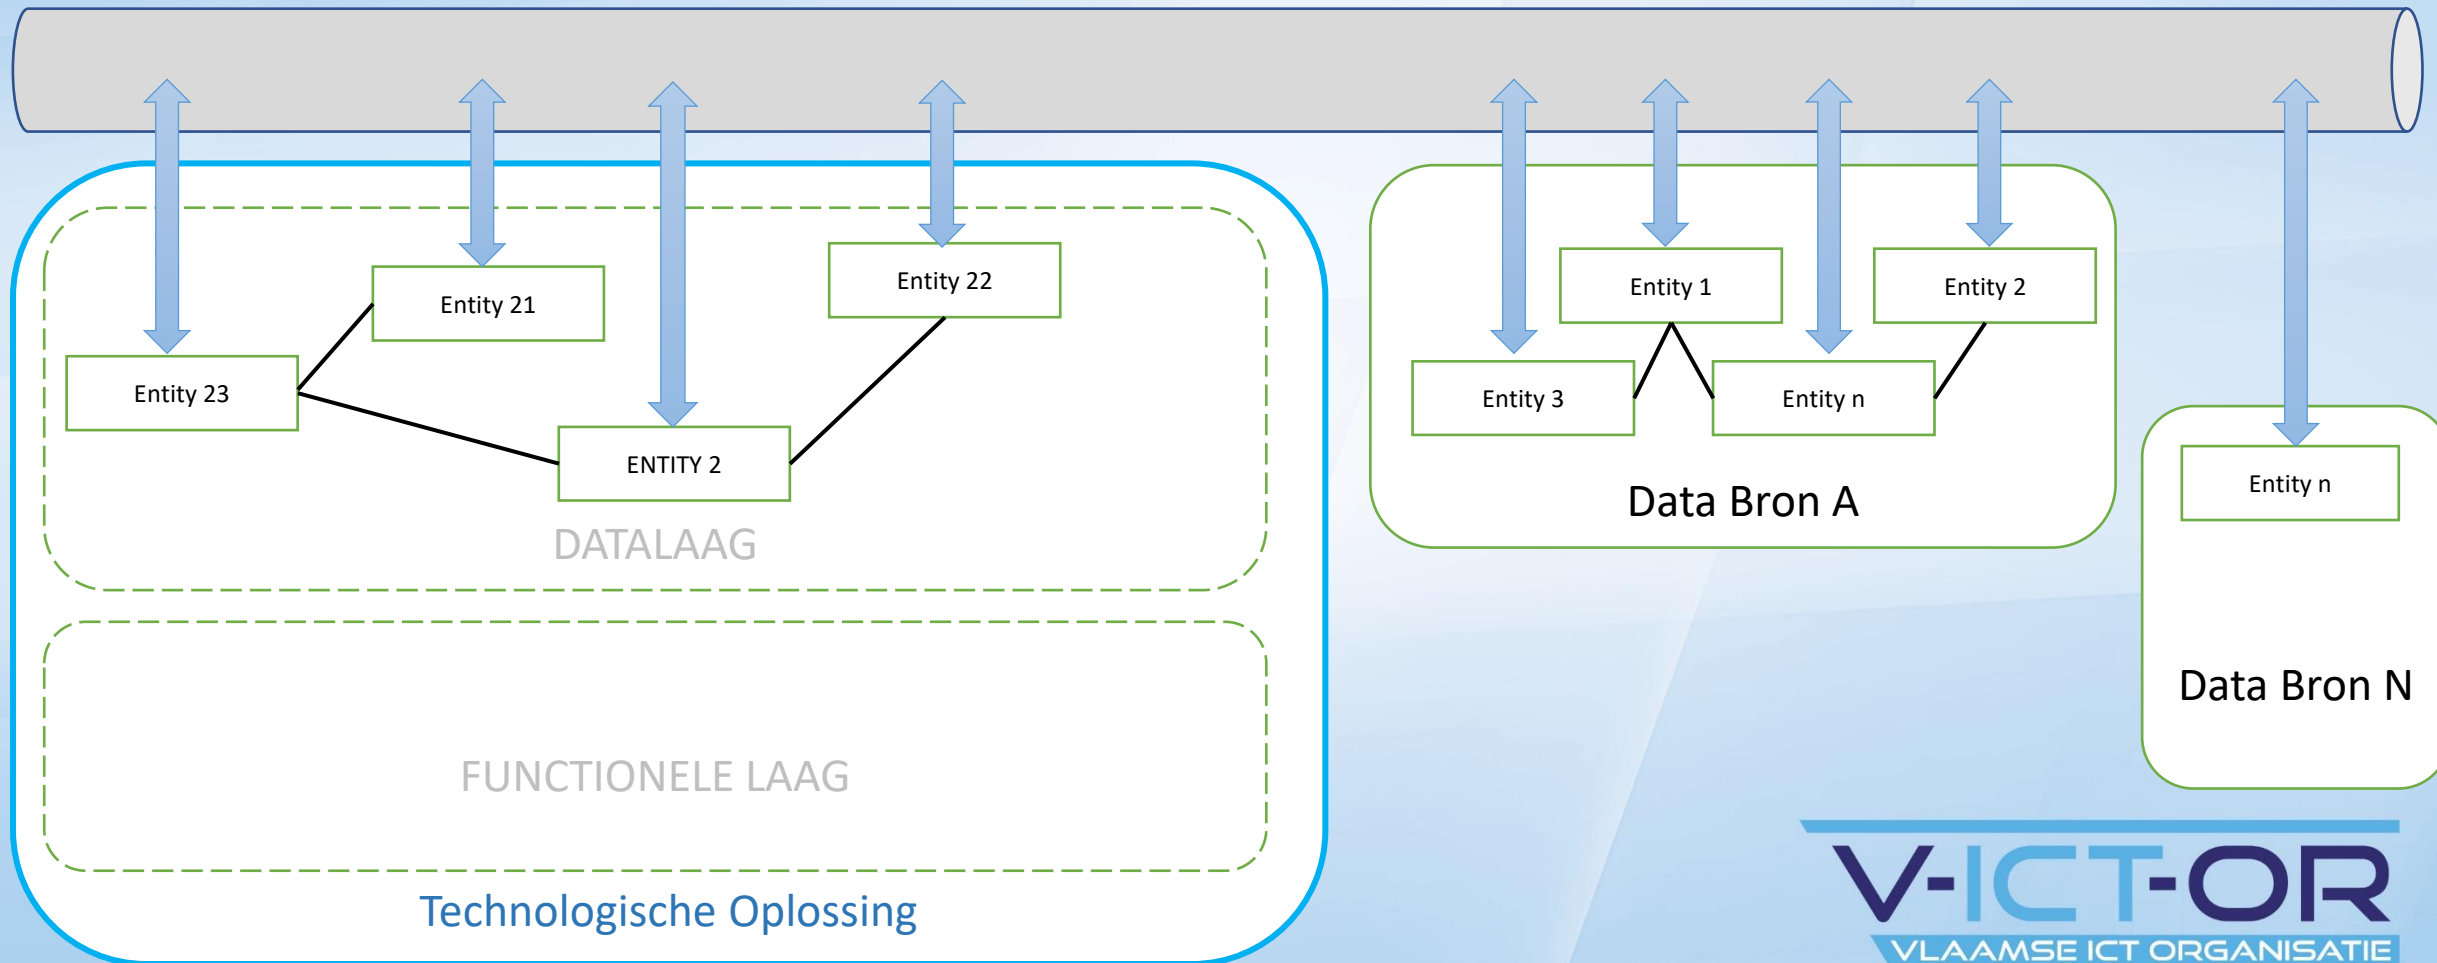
Entity 21

Entity 22

Entity 23

ENTITY 2

DATALAAG

FUNCTIONELE LAAG

Technologische Oplossing

Entity 1

Entity 2

Entity 3

Entity n

Data Bron A

Entity n

Data Bron N

V-ICT-OR
VLAAMSE ICT ORGANISATIE